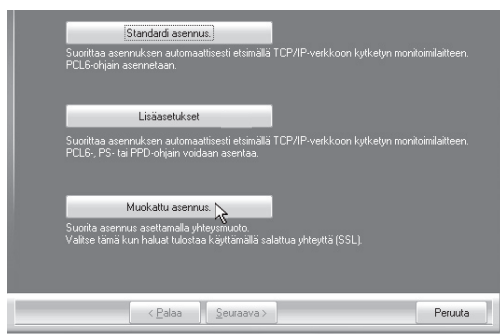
Standardi asennus.

Suorittaa asennuksen automaattisesti etsimällä TCP/IP-verkkoon kytketyn monitoimilaitteen. PCL6-ohjain asennetaan.

Lisäasetukset

Suorittaa asennuksen automaattisesti etsimällä TCP/IP-verkkoon kytketyn monitoimilaitteen. PCL6-, PS- tai PPD-ohjain voidaan asentaa.

Muokattu asennus.

Suorita asennus asettamalla yhteysmuoto.
Valitse tämä kun haluat tulostaa käyttämällä salattua yhteyttä (SSL).

< Palaa | Seuraava > | Peruuta